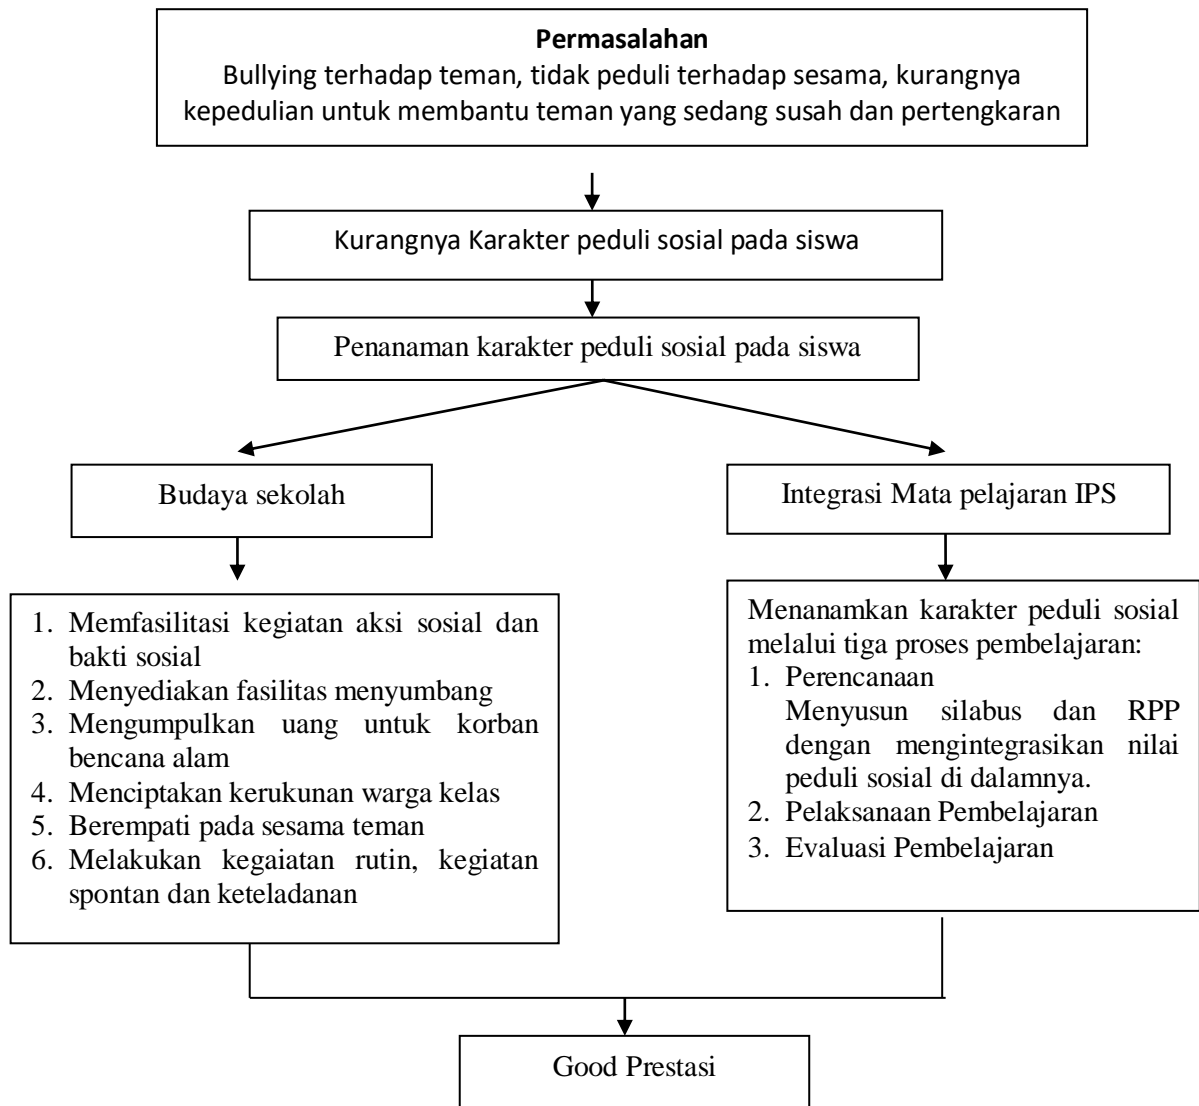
**Permasalahan**
Bullying terhadap teman, tidak peduli terhadap sesama, kurangnya kepedulian untuk membantu teman yang sedang susah dan pertengkaran

Kurangnya Karakter peduli sosial pada siswa

Penanaman karakter peduli sosial pada siswa

Budaya sekolah

1. Memfasilitasi kegiatan aksi sosial dan bakti sosial
2. Menyediakan fasilitas menyumbang
3. Mengumpulkan uang untuk korban bencana alam
4. Menciptakan kerukunan warga kelas
5. Berempati pada sesama teman
6. Melakukan kegaiatan rutin, kegiatan spontan dan keteladanan

Integrasi Mata pelajaran IPS

Menanamkan karakter peduli sosial melalui tiga proses pembelajaran:
1. Perencanaan
Menyusun silabus dan RPP dengan mengintegrasikan nilai peduli sosial di dalamnya.
2. Pelaksanaan Pembelajaran
3. Evaluasi Pembelajaran

Good Prestasi